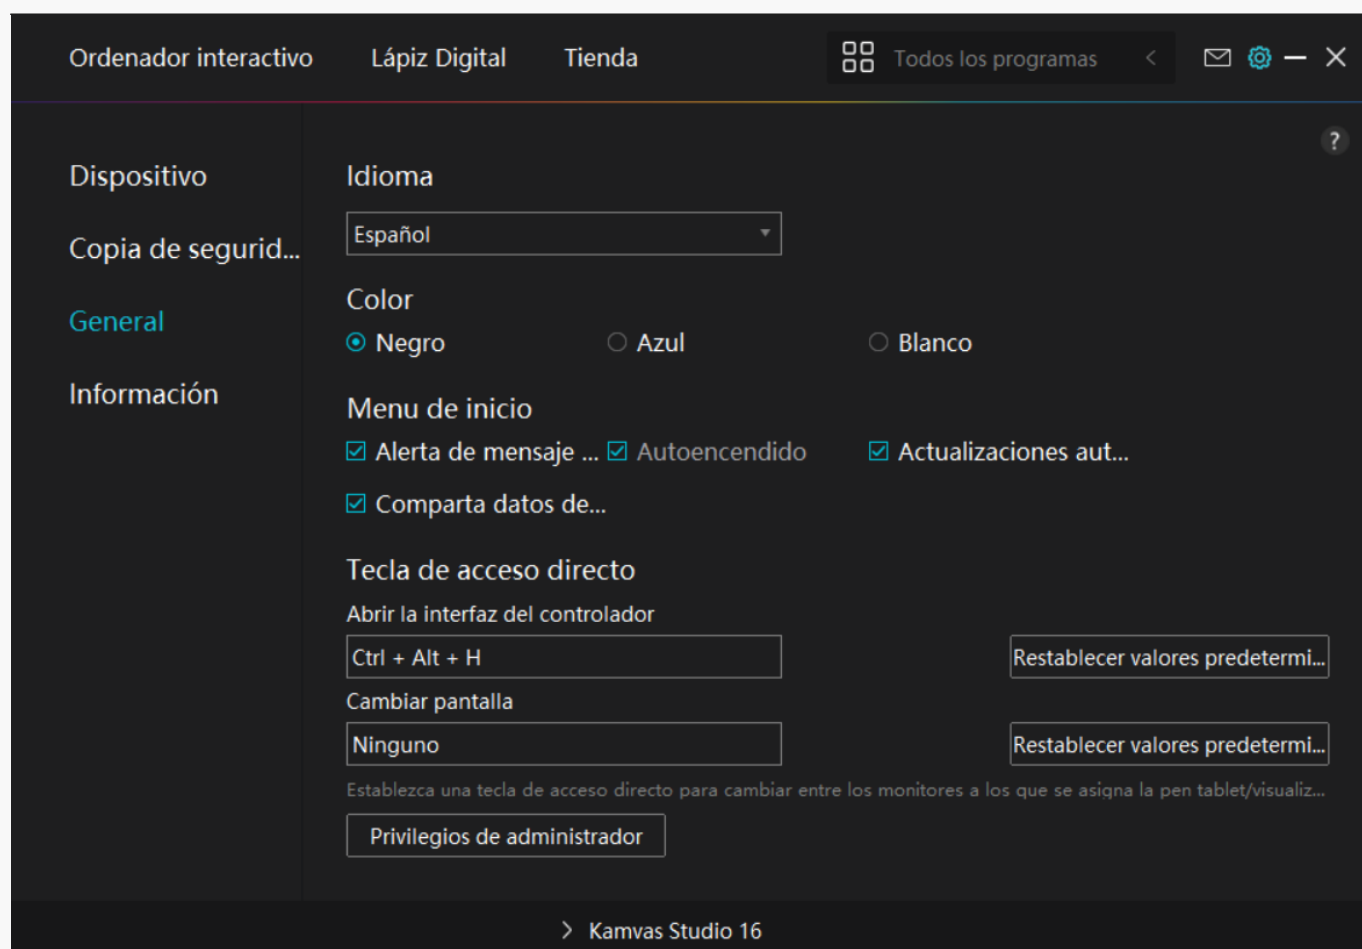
Ordenador interactivo Lápiz Digital Tienda

Todos los programas

?

Dispositivo

Copia de segurid...

General

Información

Idioma

Español

Color

Negro Azul Blanco

Menu de inicio

Alerta de mensaje ... Autoencendido Actualizaciones aut...

Comparta datos de...

Tecla de acceso directo

Abrir la interfaz del controlador

Ctrl + Alt + H

Restablecer valores predetermi...

Cambiar pantalla

Ninguno

Restablecer valores predetermi...

Establezca una tecla de acceso directo para cambiar entre los monitores a los que se asigna la pen tablet/visualiz...

Privilegios de administrador

Kamvas Studio 16